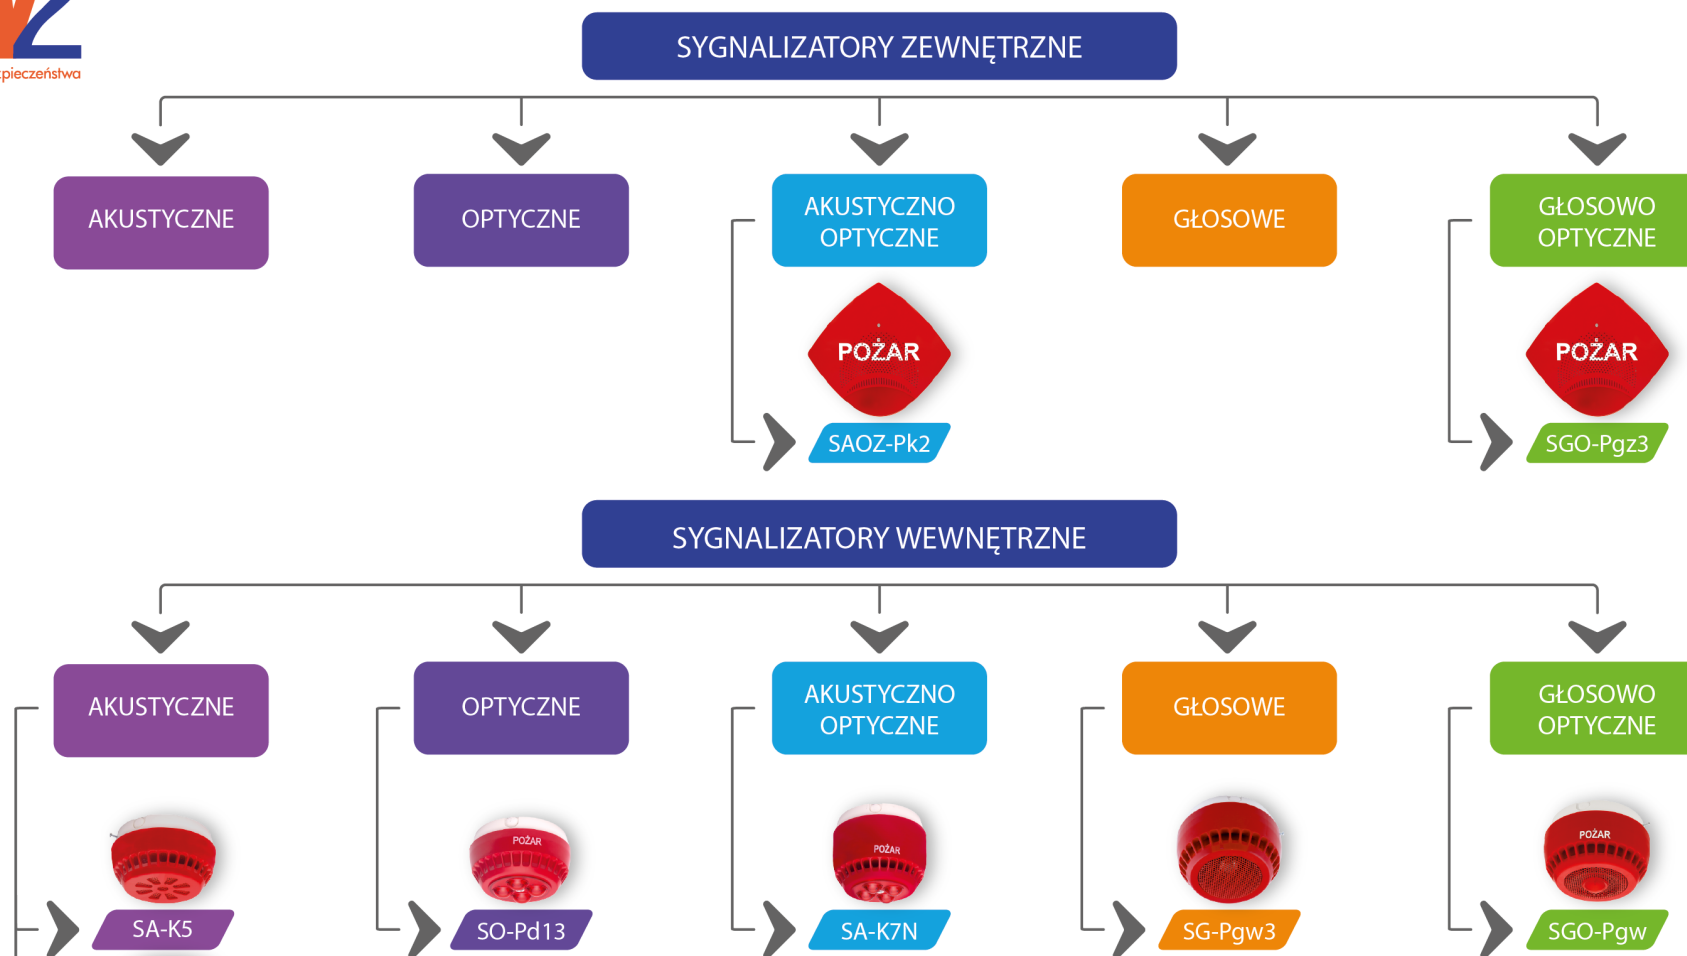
pieczeństwa

SYGNALIZATORY ZEWNĘTRZNE

AKUSTYCZNE

OPTYCZNE

AKUSTYCZNO OPTYCZNE

POŻAR

SAOZ-Pk2

GŁOSOWE

GŁOSOWO OPTYCZNE

POŻAR

SGO-Pgz3

SYGNALIZATORY WEWNĘTRZNE

AKUSTYCZNE

SA-K5

OPTYCZNE

POŻAR

SO-Pd13

AKUSTYCZNO OPTYCZNE

POŻAR

SA-K7N

GŁOSOWE

SG-Pgw3

GŁOSOWO OPTYCZNE

POŻAR

SGO-Pgw